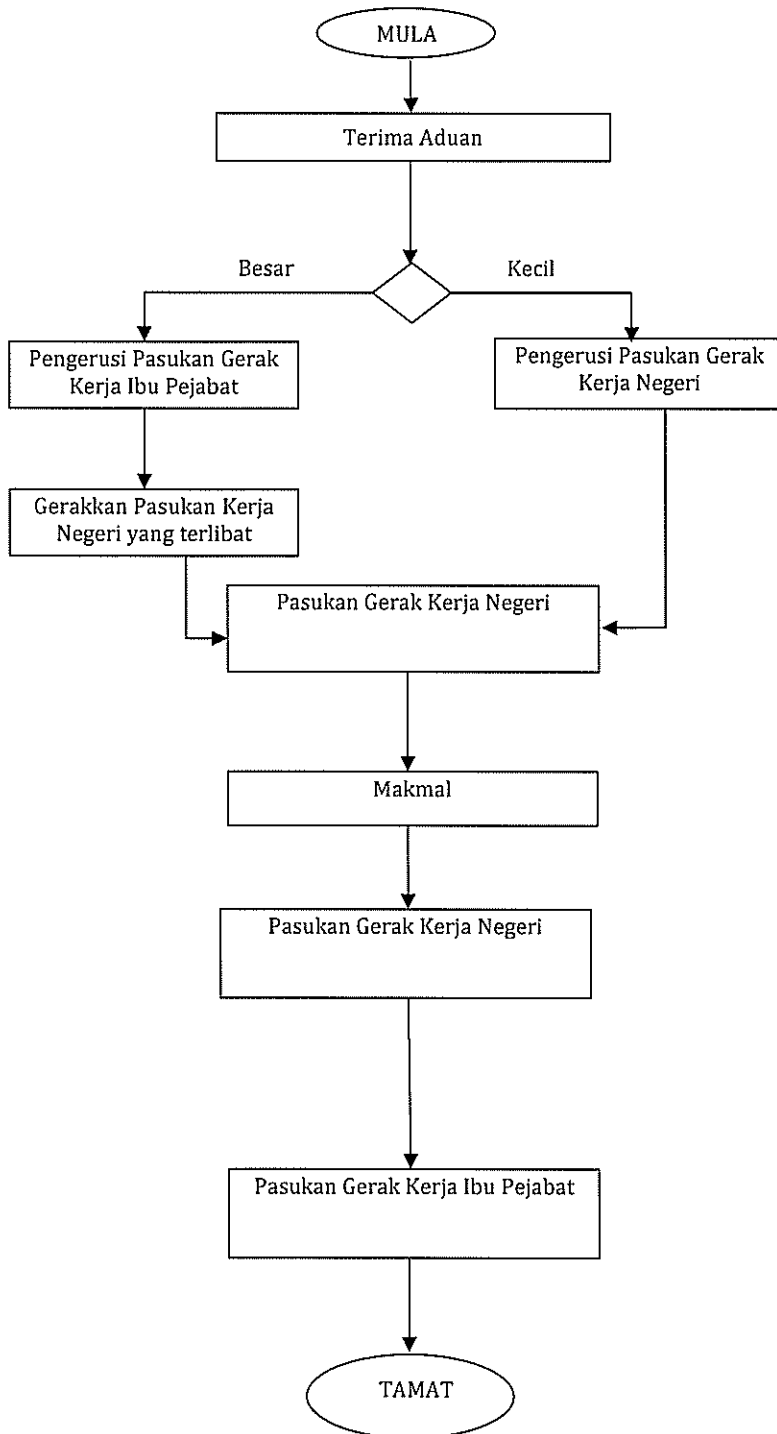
MULA

Terima Aduan

Besar

Kecil

Pengerusi Pasukan Gerak Kerja Ibu Pejabat

Pengerusi Pasukan Gerak Kerja Negeri

Gerakkan Pasukan Kerja Negeri yang terlibat

Pasukan Gerak Kerja Negeri

Makmal

Pasukan Gerak Kerja Negeri

Pasukan Gerak Kerja Ibu Pejabat

TAMAT